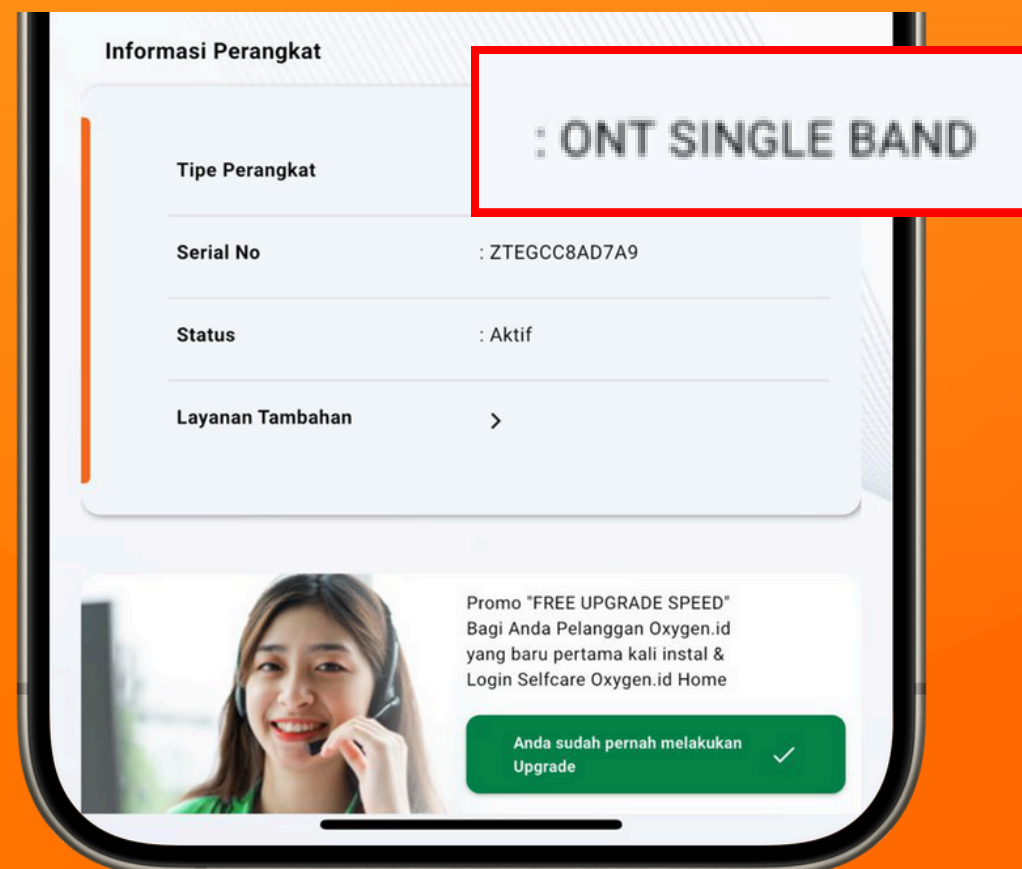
Informasi Perangkat

Tipe Perangkat : ONT SINGLE BAND

Serial No : ZTEGCC8AD7A9

Status : Aktif

Layanan Tambahan >

Promo "FREE UPGRADE SPEED" Bagi Anda Pelanggan Oxygen.id yang baru pertama kali instal & Login Selfcare Oxygen.id Home

Anda sudah pernah melakukan Upgrade ✓